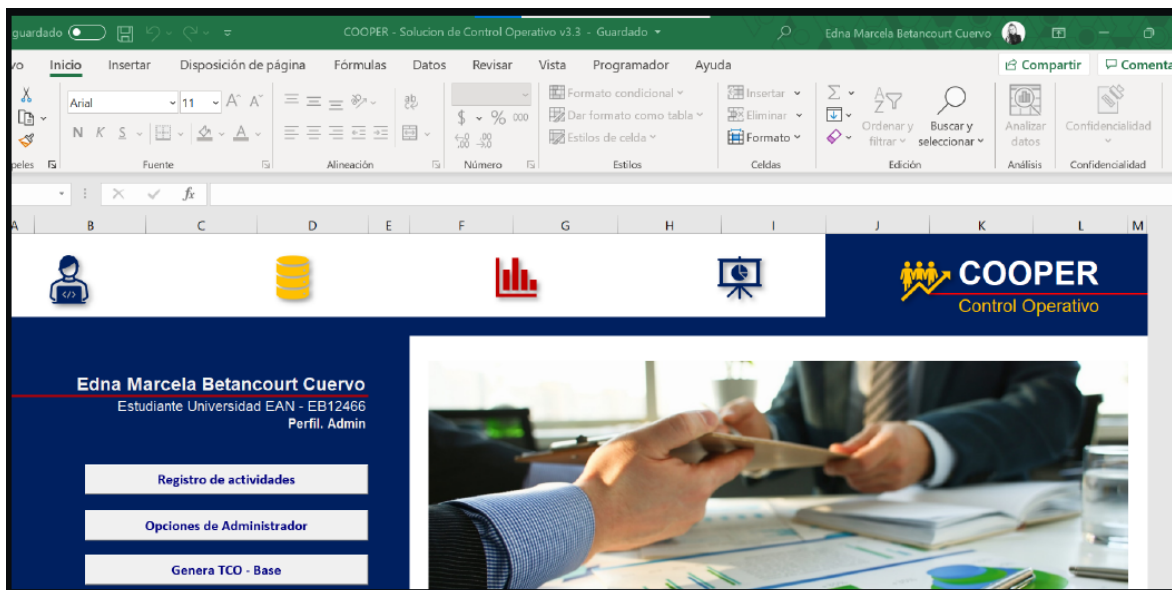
guardado

COOPER - Solucion de Control Operativo v3.3 - Guardado

Edna Marcela Betancourt Cuervo

vo Inicio Insertar Disposición de página Fórmulas Datos Revisar Vista Programador Ayuda

Compartir Comenta

Arial 11 A A

N K S

$ % 000

Formato condicional

Dar formato como tabla

Estilos de celda

Insertar

Eliminar

Formato

Ordenar y filtrar

Buscar y seleccionar

Analizar datos

Confidencialidad

peles Fuente Alineación Número Estilos Celdas Edición Análisis Confidencialidad

fx

A B C D E F G H I J K L M

COOPER
Control Operativo

Edna Marcela Betancourt Cuervo
Estudiante Universidad EAN - EB12466
Perfil. Admin

Registro de actividades

Opciones de Administrador

Genera TCO - Base